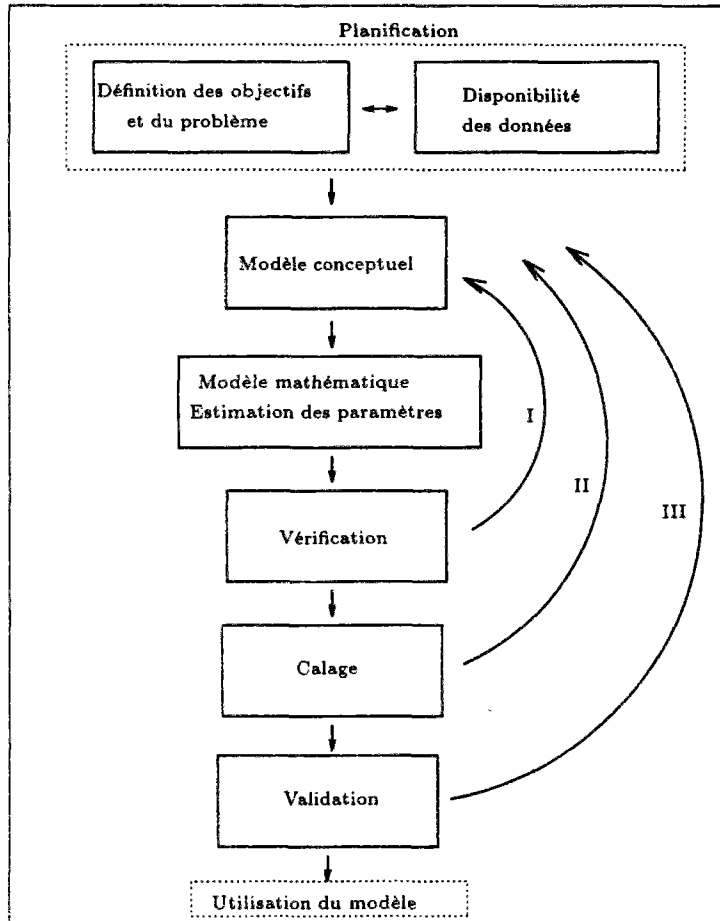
Planification

Définition des objectifs et du problème

Disponibilité des données

Modèle conceptuel

Modèle mathématique
Estimation des paramètres

I

II

III

Vérification

Calage

Validation

Utilisation du modèle